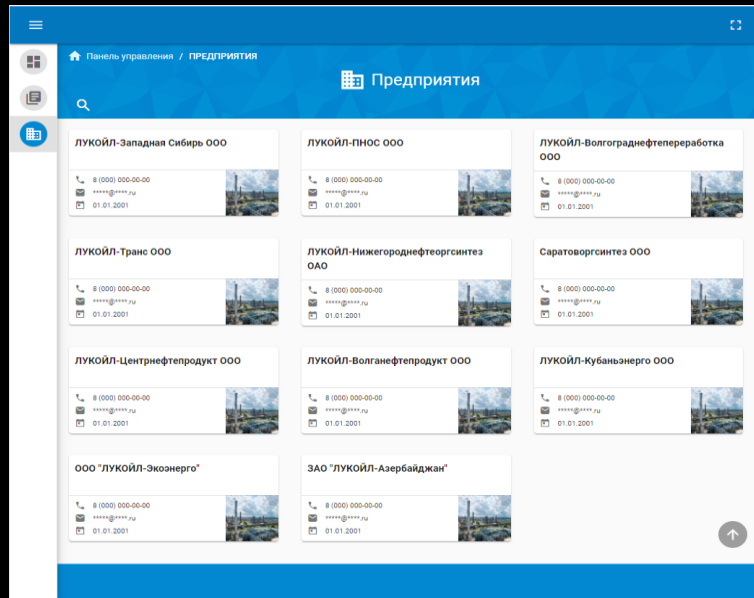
Панель управления / ПРЕДПРИЯТИЯ

Предприятия

ЛУКОЙЛ-Западная Сибирь ООО
8 (000) 000-00-00
*****@****.ru
01.01.2001

ЛУКОЙЛ-ПНОС ООО
8 (000) 000-00-00
*****@****.ru
01.01.2001

ЛУКОЙЛ-Волгограднефтепереработка ООО
8 (000) 000-00-00
*****@****.ru
01.01.2001

ЛУКОЙЛ-Транс ООО
8 (000) 000-00-00
*****@****.ru
01.01.2001

ЛУКОЙЛ-Нижегороднефтеоргсинтез ОАО
8 (000) 000-00-00
*****@****.ru
01.01.2001

Саратоворгсинтез ООО
8 (000) 000-00-00
*****@****.ru
01.01.2001

ЛУКОЙЛ-Центрнефтепродукт ООО
8 (000) 000-00-00
*****@****.ru
01.01.2001

ЛУКОЙЛ-Волганефтепродукт ООО
8 (000) 000-00-00
*****@****.ru
01.01.2001

ЛУКОЙЛ-Кубаньэнерго ООО
8 (000) 000-00-00
*****@****.ru
01.01.2001

ООО "ЛУКОЙЛ-Экоэнерго"
8 (000) 000-00-00
*****@****.ru
01.01.2001

ЗАО "ЛУКОЙЛ-Азербайджан"
8 (000) 000-00-00
*****@****.ru
01.01.2001